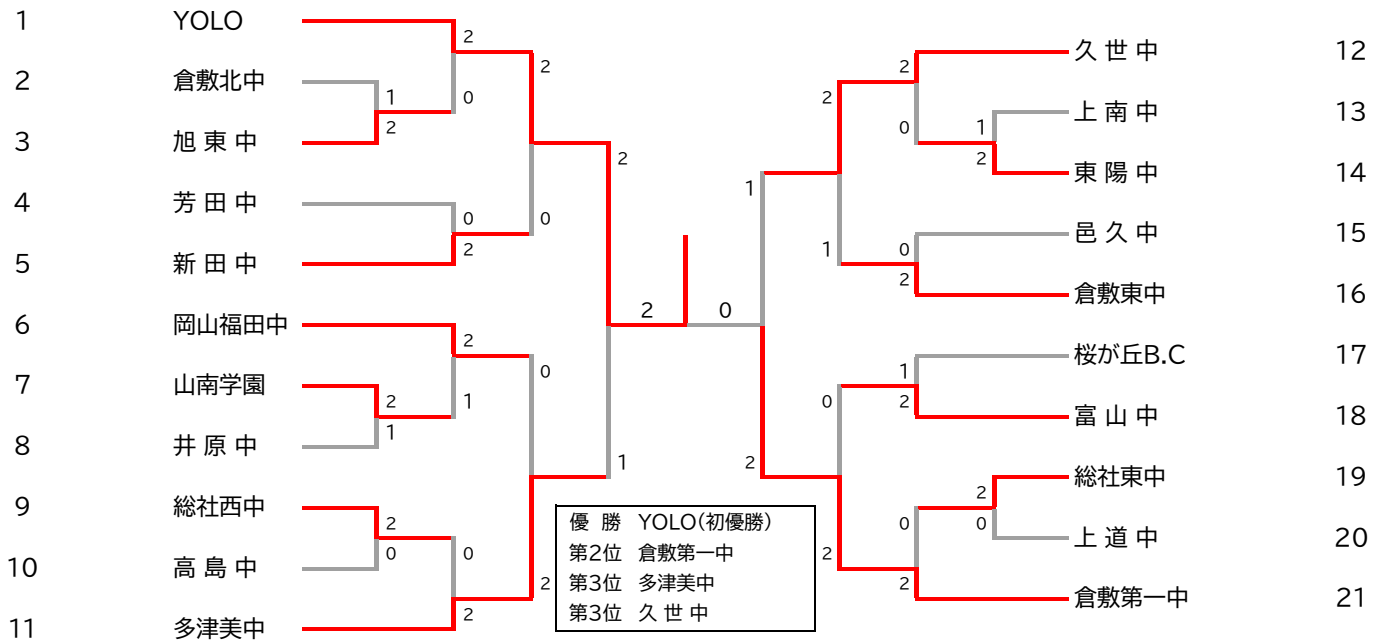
1 YOLO
2 倉敷北中
3 旭 東 中
4 芳 田 中
5 新 田 中
6 岡山福田中
7 山南学園
8 井 原 中
9 総社西中
10 高 島 中
11 多津美中

久 世 中 12
上 南 中 13
東 陽 中 14
邑 久 中 15
倉敷東中 16
桜が丘B.C 17
富 山 中 18
総社東中 19
上 道 中 20
倉敷第一中 21

2 0 1 2 2 0 0 2 2 0 2 1 2 1 0 2 0 2 0 1 2 2 2 0

2 0

2 2 0 1 0 2 1 2 1 0 2 2 1 2 0 2 0 0 2 2

| 優 勝 | YOLO(初優勝) |
|---|---|
| 第2位 | 倉敷第一中 |
| 第3位 | 多津美中 |
| 第3位 | 久 世 中 |